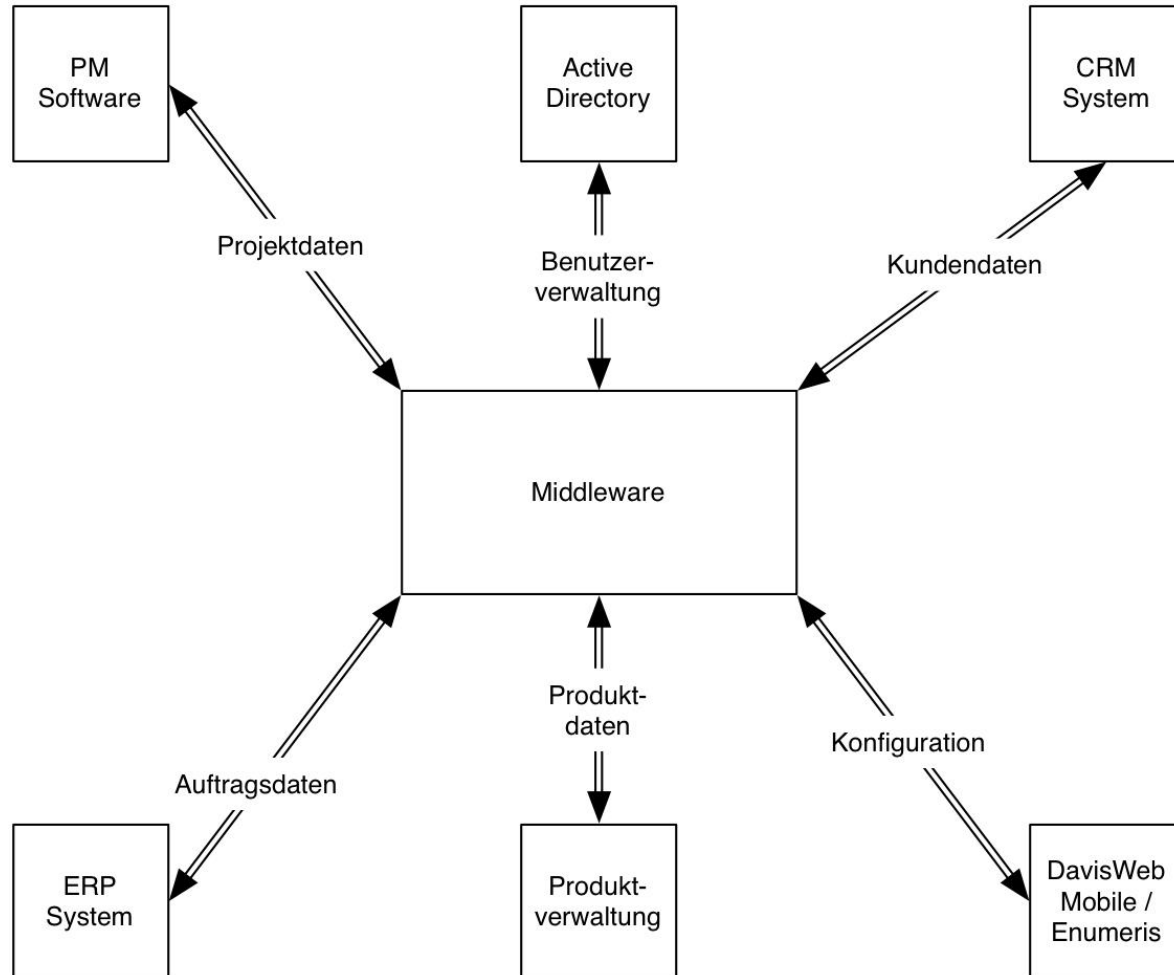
PM Software

Active Directory

CRM System

Projektdaten

Benutzerverwaltung

Kundendaten

Middleware

Produktdaten

Auftragsdaten

Konfiguration

ERP System

Produktverwaltung

DavisWeb Mobile / Enumeris